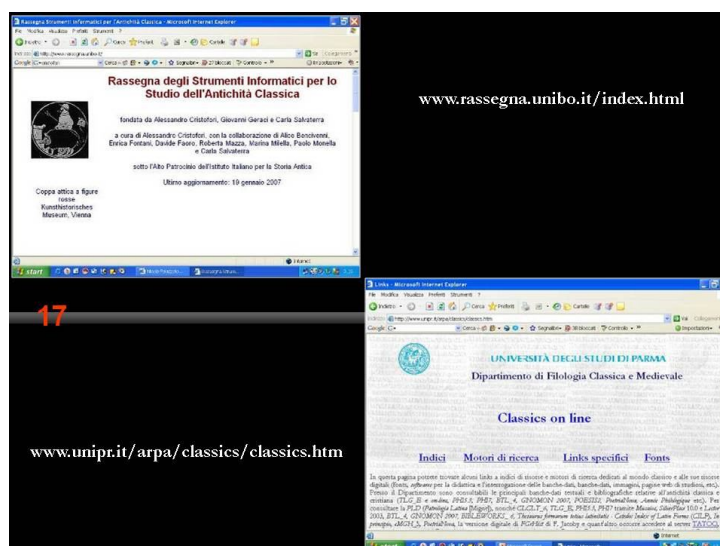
Rassegna Strumenti Informatici per l'Antichità Classica - Microsoft Internet Explorer

Rassegna degli Strumenti Informatici per lo Studio dell'Antichità Classica

fondata da Alessandro Cristofori, Giovanni Geraci e Carla Salvaterra

a cura di Alessandro Cristofori, con la collaborazione di Alice Bencivenni, Enrica Fontani, Davide Faoro, Roberta Mazza, Marina Milella, Paolo Monella e Carla Salvaterra

sotto l'Alto Patrocinio dell'Istituto Italiano per la Storia Antica

Ultimo aggiornamento: 19 gennaio 2007

Coppa attica a figure rosse Kunsthistorisches Museum, Vienna

start

www.rassegna.unibo.it/index.html

17

Links - Microsoft Internet Explorer

UNIVERSITÀ DEGLI STUDI DI PARMA

Dipartimento di Filologia Classica e Medievale

Classics on line

Indici Motori di ricerca Links specifici Fonts

In questa pagina potrete trovare alcuni links a indici di risorse e motori di ricerca dedicati al mondo classico e alle sue risorse digitali (fonti, software per la didattica e l'insegnamento delle banche-dati, immagini, pagine web di studiosi, ecc.). Presso il Dipartimento sono consultabili le principali banche-dati testuali e bibliografiche relative all'antichità classica e cristiana (TLG, PHI5.3, PHI7, BTL, 4, GNOMON 2002, POESIS2, PoetriaNova, Année Philologique etc). Per consultare la PLD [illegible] CLCLT, TLG_E, PHI5, PHI7 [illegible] 2003, BTL, 4, GNOMON 2007, BIBLIOWORKS, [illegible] principia, eMGH, PoetriaNova, la versione digitale di FGrHist di F. Jacoby e quant'altro occorre accedere al server TATOO.

www.unipr.it/arpa/classics/classics.htm